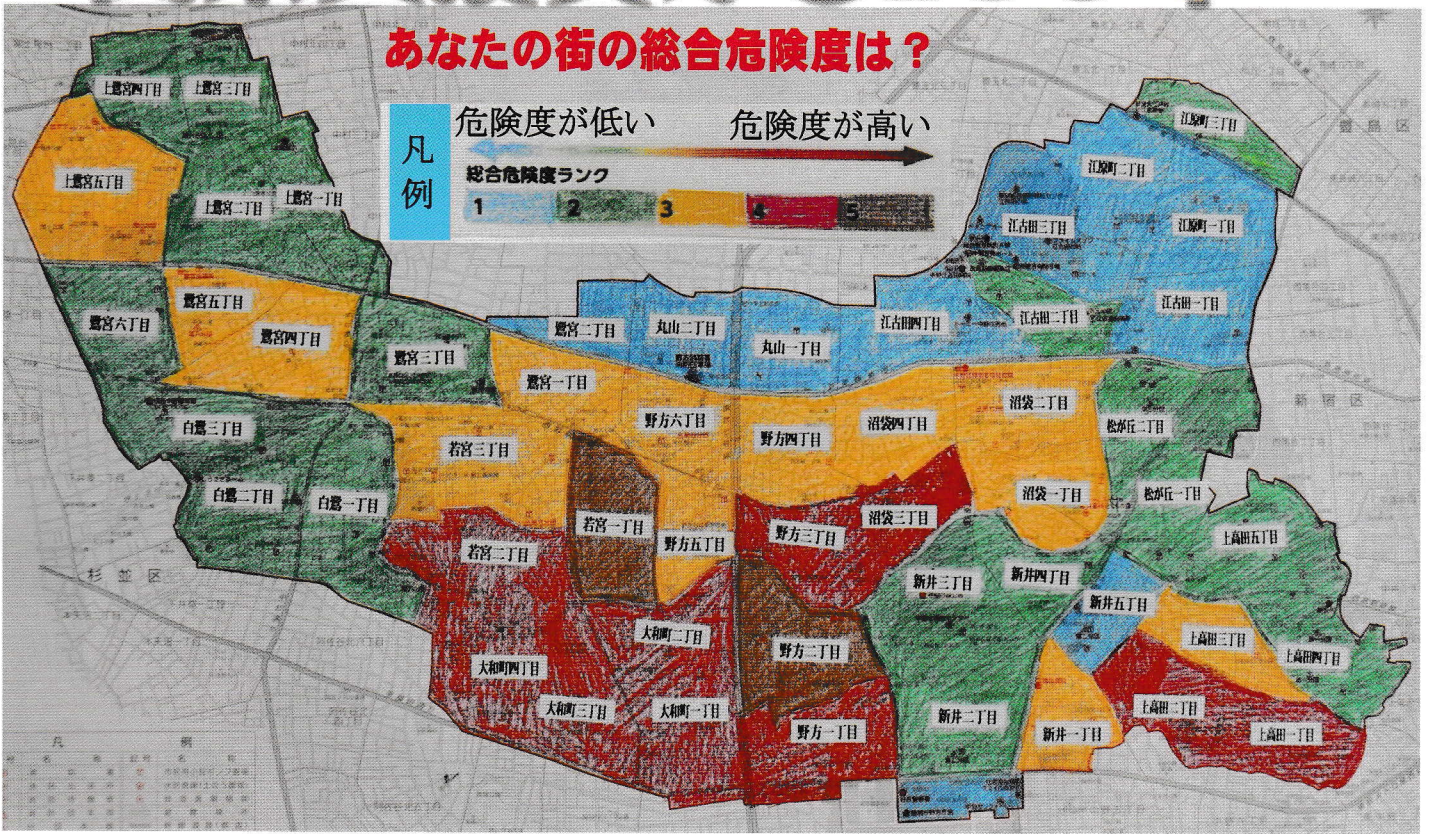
あなたの街の総合危険度は？

凡例

危険度が低い　危険度が高い

総合危険度ランク

1　2　3　4　5

上鷺宮四丁目
上鷺宮三丁目
上鷺宮五丁目
上鷺宮二丁目
上鷺宮一丁目
江原町三丁目
江原町二丁目
江原町一丁目
江古田三丁目
江古田二丁目
江古田一丁目
江古田四丁目
豊島区
鷺宮五丁目
鷺宮六丁目
鷺宮四丁目
鷺宮三丁目
鷺宮二丁目
丸山二丁目
丸山一丁目
鷺宮一丁目
白鷺三丁目
野方六丁目
野方四丁目
沼袋四丁目
沼袋二丁目
松が丘二丁目
新宿区
若宮三丁目
白鷺二丁目
白鷺一丁目
若宮一丁目
野方五丁目
野方三丁目
沼袋三丁目
沼袋一丁目
松が丘一丁目
上高田五丁目
若宮二丁目
杉並区
新井三丁目
新井四丁目
新井五丁目
大和町二丁目
野方二丁目
上高田三丁目
上高田四丁目
大和町四丁目
大和町三丁目
大和町一丁目
野方一丁目
新井二丁目
新井一丁目
上高田二丁目
上高田一丁目
凡　例